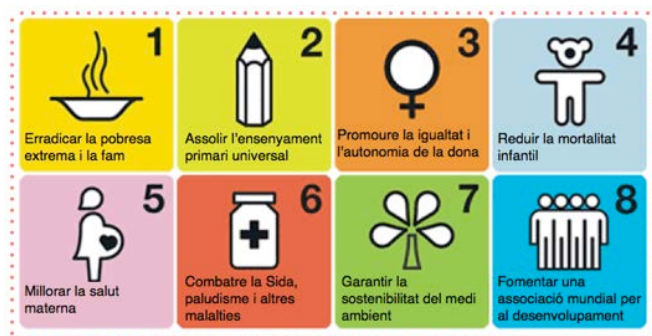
1
Erradicar la pobresa extrema i la fam

2
Assolir l'ensenyament primari universal

3
Promoure la igualtat i l'autonomia de la dona

4
Reduir la mortalitat infantil

5
Millorar la salut materna

6
Combatre la Sida, paludisme i altres malalties

7
Garantir la sostenibilitat del medi ambient

8
Fomentar una associació mundial per al desenvolupament